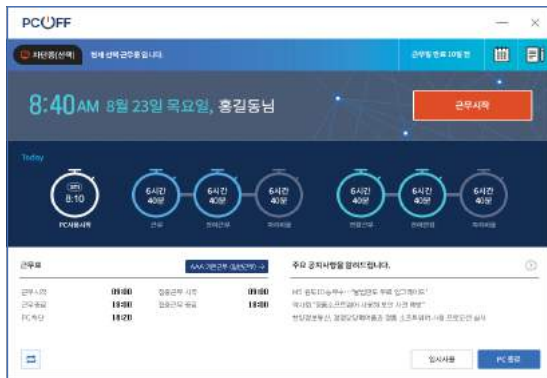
PC OFF

차단중(선택) 현재 선택 근무중 입니다.

근무일 변경 10일 전

8:40AM 8월 23일 목요일, 홍길동님

근무시작

Today

8:10
PC사용시작

6시간 40분
근무

6시간 40분
잔여근무

6시간 40분
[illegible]

6시간 40분
연장근무

6시간 40분
잔여연장

6시간 40분
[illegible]

근무표

AAA 기본근무 (일반근무) →

근무시작 09:00
근무종료 18:00
PC 차단 18:20

점심근무 시작 09:00
점심근무 종료 18:00

주요 공지사항을 알려드립니다.

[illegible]
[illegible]
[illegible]

임시사용

PC 종료